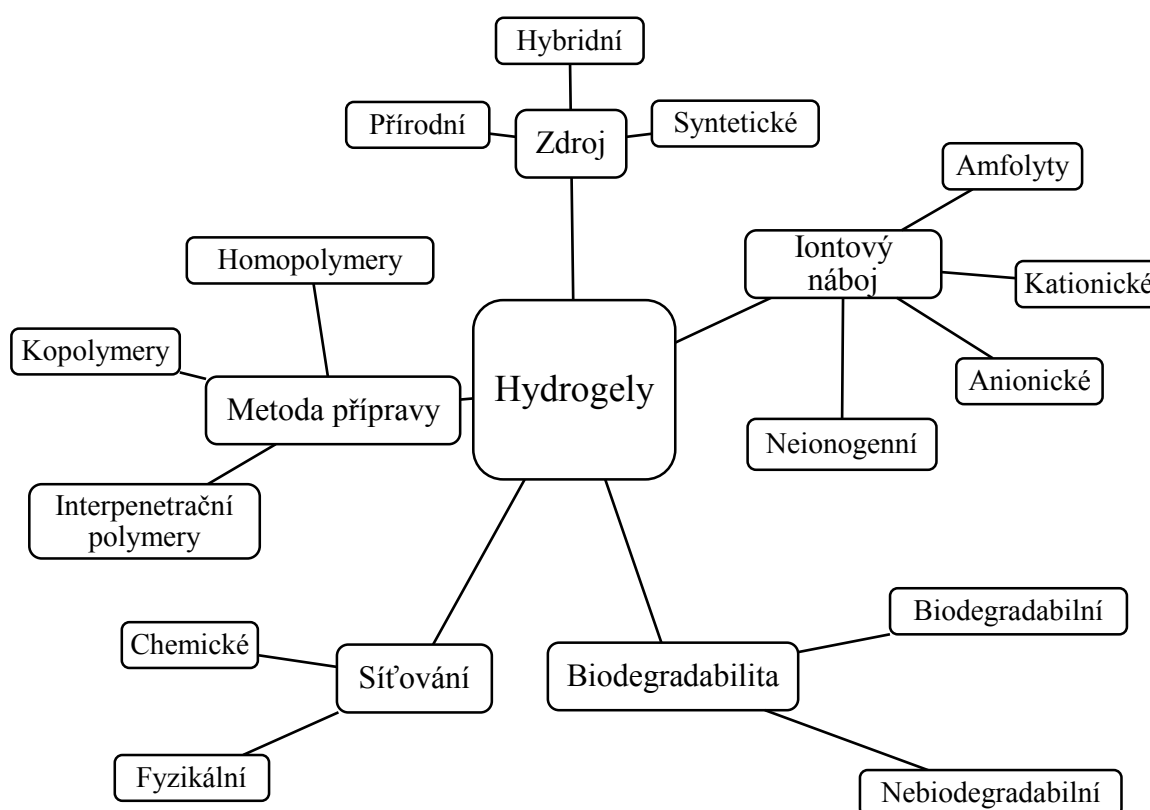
Hybridní

Přírodní

Zdroj

Syntetické

Amfolyty

Iontový náboj

Kationické

Homopolymery

Kopolymery

Metoda přípravy

Hydrogely

Anionické

Neionogenní

Interpenetrační polymery

Biodegradabilní

Chemické

Síťování

Biodegradabilita

Fyzikální

Nebiodegradabilní